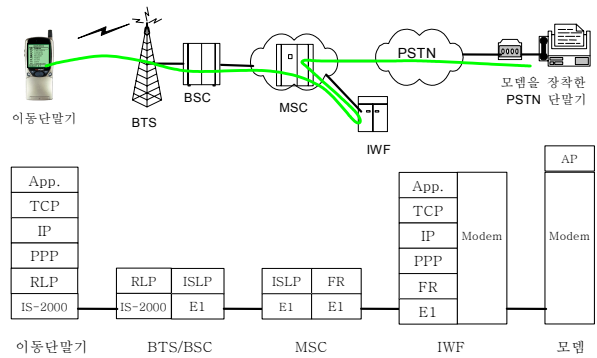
PSTN

BSC

MSC

BTS

IWF

이동단말기

모뎀을 장착한 PSTN 단말기

| App. |
|---|
| TCP |
| IP |
| PPP |
| RLP |
| IS-2000 |

이동단말기

| RLP | ISLP |
|---|---|
| IS-2000 | E1 |

BTS/BSC

| ISLP | FR |
|---|---|
| E1 | E1 |

MSC

| App. | Modem |
|---|---|
| TCP | |
| IP | |
| PPP | |
| FR | |
| E1 | |

IWF

| AP |
|---|
| Modem |

모뎀